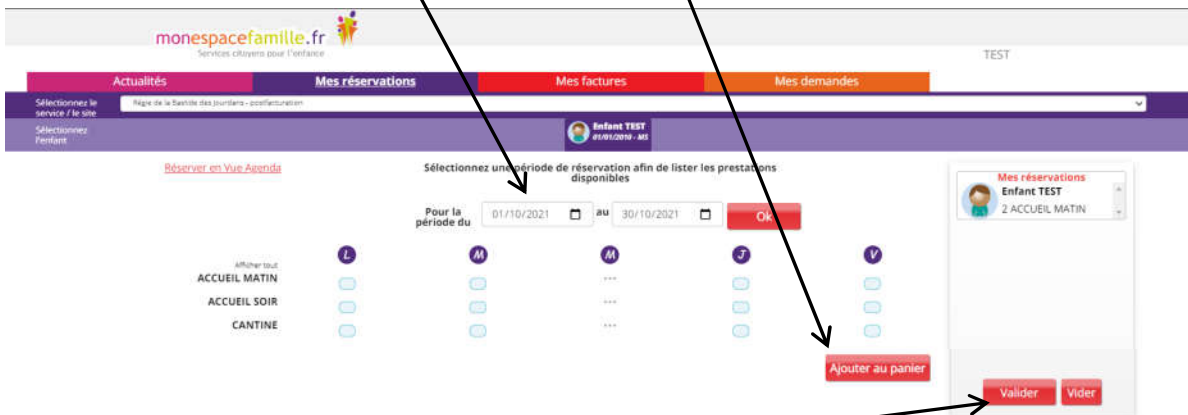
monespacefamille.fr
Services citoyens pour l'enfance

TEST

Actualités | Mes réservations | Mes factures | Mes demandes

Sélectionnez le service / le site
Régie de la Bastide des Jourdans - postfacturation

Sélectionnez l'enfant
Enfant TEST
01/01/2010 - MS

Réserver en Vue Agenda

Sélectionnez une période de réservation afin de lister les prestations disponibles

Pour la période du 01/10/2021 au 30/10/2021 Ok

Afficher tout
L M M J V
ACCUEIL MATIN
ACCUEIL SOIR
CANTINE

Ajouter au panier

Mes réservations
Enfant TEST
2 ACCUEIL MATIN

Valider Vider